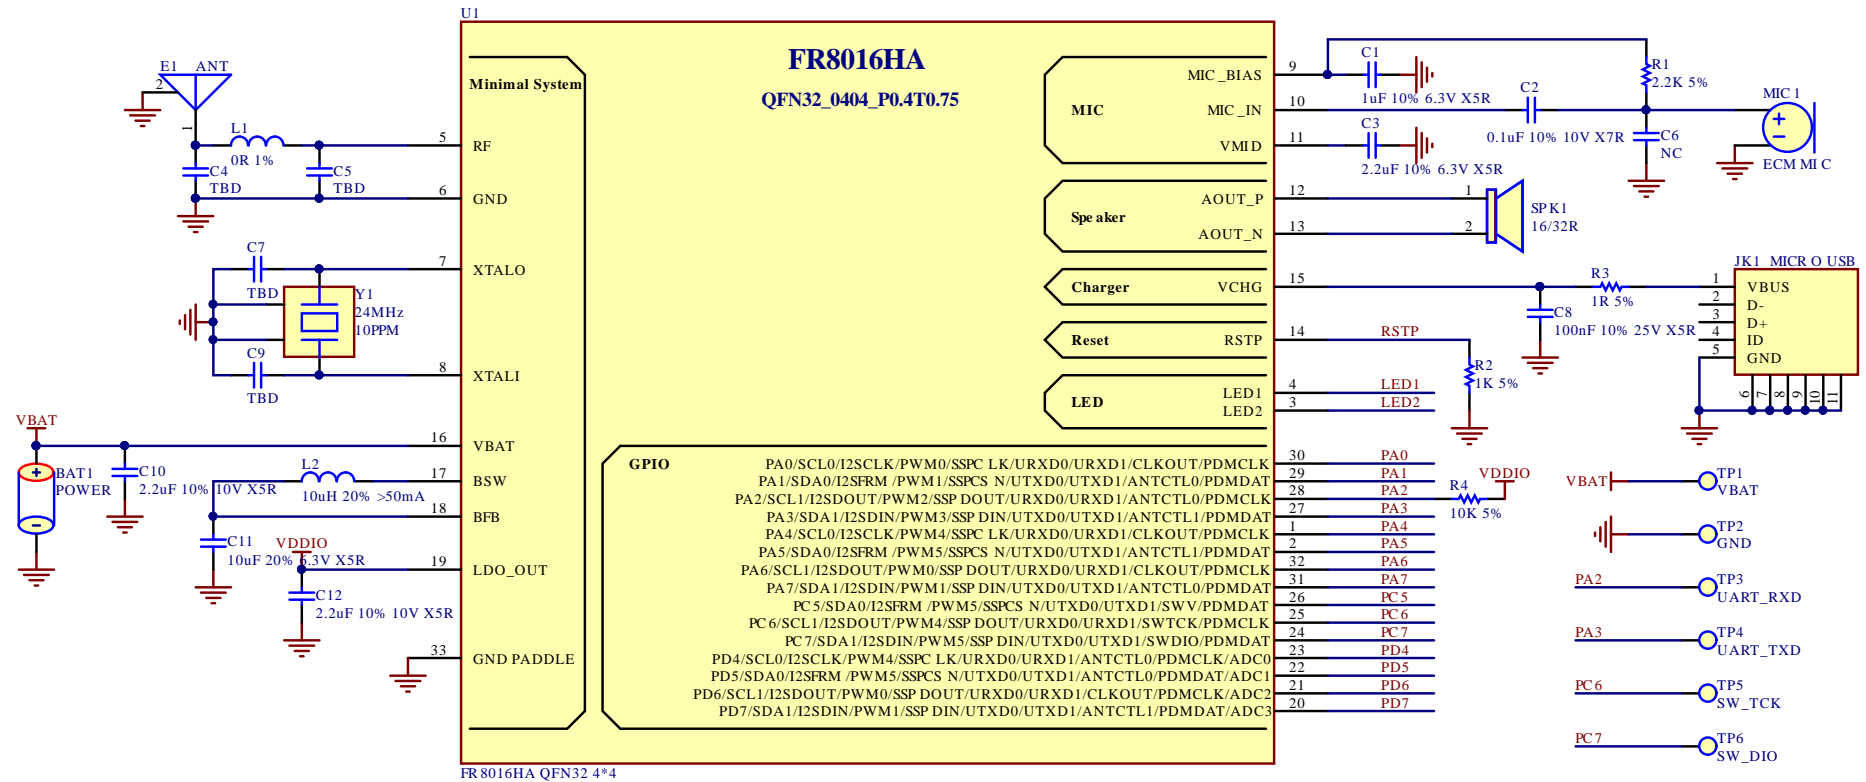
U1

FR8016HA
QFN32_0404_P0.4T0.75

Minimal System

E1 ANT
2
1
L1
0R 1%
C4
TBD
C5
TBD
5 RF
6 GND
C7
TBD
Y1
24MHz
10PPM
C9
TBD
7 XTALO
8 XTALI

VBAT
16 VBAT
BAT1
POWER
C10
2.2uF 10%
10V X5R
L2
10uH 20% >50mA
17 BSW
18 BFB
C11
10uF 20%
VDDIO
6.3V X5R
19 LDO_OUT
C12
2.2uF 10% 10V X5R
33 GND PADDLE

MIC
MIC _BIAS 9
MIC _IN 10
VMID 11
C1
1uF 10% 6.3V X5R
C2
0.1uF 10% 10V X7R
C3
2.2uF 10% 6.3V X5R
R1
2.2K 5%
C6
NC
MIC 1
ECM MI C

Spe aker
AOUT_P 12
AOUT_N 13
1
2
SP K1
16/32R

Charger VCHG 15
R3
1R 5%
C8
100nF 10% 25V X5R
JK1 MICR O USB
1 VBUS
2 D-
3 D+
4 ID
5 GND
6 7 8 9 10 11

Reset RSTP 14
RSTP
R2
1K 5%

LED
LED1 4 LED1
LED2 3 LED2

GPIO
PA0/SCL0/I2SCLK/PWM0/SSPC LK/URXD0/URXD1/CLKOUT/PDMCLK 30 PA0
PA1/SDA0/I2SFRM /PWM1/SSPCS N/UTXD0/UTXD1/ANTCTL0/PDMDAT 29 PA1
PA2/SCL1/I2SDOUT/PWM2/SSP DOUT/URXD0/URXD1/ANTCTL0/PDMCLK 28 PA2
PA3/SDA1/I2SDIN/PWM3/SSP DIN/UTXD0/UTXD1/ANTCTL1/PDMDAT 27 PA3
PA4/SCL0/I2SCLK/PWM4/SSPC LK/URXD0/URXD1/ANTCTL0/PDMCLK 1 PA4
PA5/SDA0/I2SFRM /PWM5/SSPCS N/UTXD0/UTXD1/ANTCTL1/PDMDAT 2 PA5
PA6/SCL1/I2SDOUT/PWM0/SSP DOUT/URXD0/URXD1/CLKOUT/PDMCLK 32 PA6
PA7/SDA1/I2SDIN/PWM1/SSP DIN/UTXD0/UTXD1/ANTCTL0/PDMDAT 31 PA7
PC 5/SDA0/I2SFRM /PWM5/SSPCS N/UTXD0/UTXD1/SWV/PDMDAT 26 PC 5
PC 6/SCL1/I2SDOUT/PWM4/SSP DOUT/URXD0/URXD1/SWTCK/PDMCLK 25 PC 6
PC 7/SDA 1/I2SDIN/PWM5/SSP DIN/UTXD0/UTXD1/SWDIO/PDMDAT 24 PC 7
PD4/SCL0/I2SCLK/PWM4/SSPC LK/URXD0/URXD1/ANTCTL0/PDMCLK/ADC0 23 PD4
PD5/SDA0/I2SFRM /PWM5/SSPCS N/UTXD0/UTXD1/ANTCTL0/PDMDAT/ADC1 22 PD5
PD6/SCL1/I2SDOUT/PWM0/SSP DOUT/URXD0/URXD1/CLKOUT/PDMCLK/ADC2 21 PD6
PD7/SDA1/I2SDIN/PWM1/SSP DIN/UTXD0/UTXD1/ANTCTL1/PDMDAT/ADC3 20 PD7
VDDIO
R4
10K 5%

VBAT TP1 VBAT
TP2 GND
PA2 TP3 UART_RXD
PA3 TP4 UART_TXD
PC 6 TP5 SW_TCK
PC 7 TP6 SW_DIO

FR 8016HA QFN32 4*4